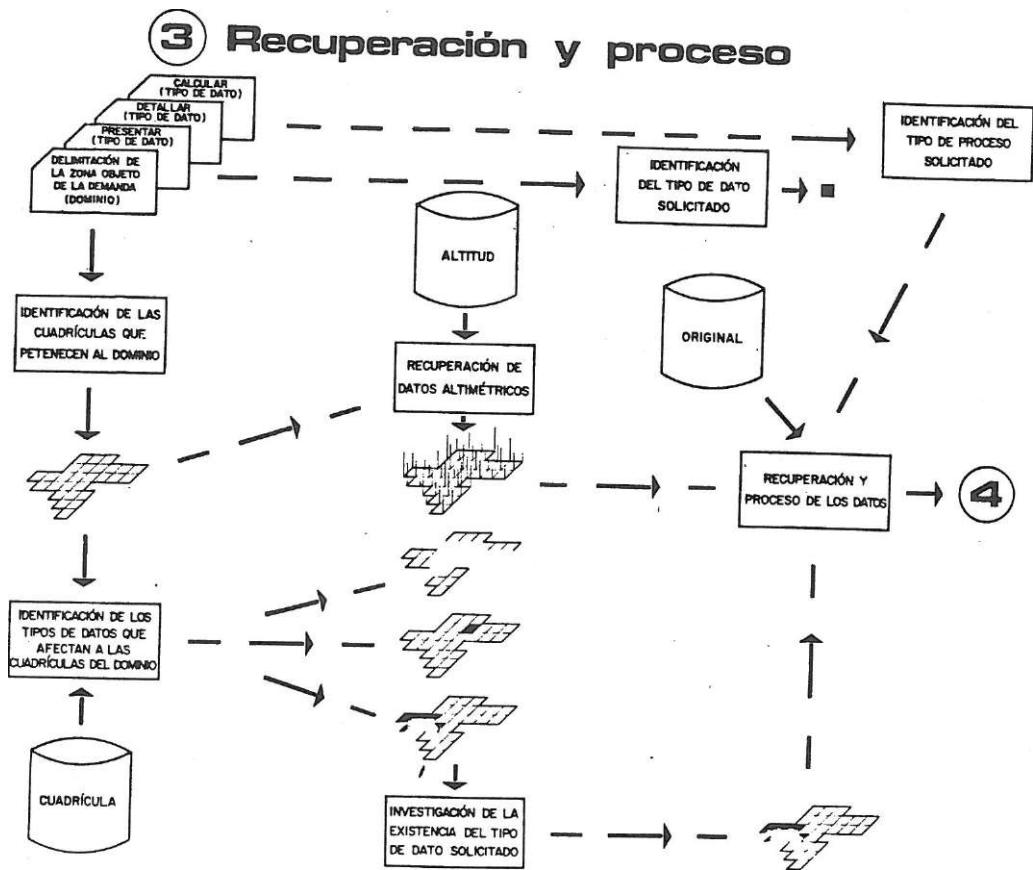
3 Recuperación y proceso

CALCULAR (TIPO DE DATO)

DETALLAR (TIPO DE DATO)

PRESENTAR (TIPO DE DATO)

DELIMITACIÓN DE LA ZONA OBJETO DE LA DEMANDA (DOMINIO)

IDENTIFICACIÓN DEL TIPO DE PROCESO SOLICITADO

IDENTIFICACIÓN DEL TIPO DE DATO SOLICITADO

ALTITUD

IDENTIFICACIÓN DE LAS CUADRÍCULAS QUE PETENECEN AL DOMINIO

ORIGINAL

RECUPERACIÓN DE DATOS ALTIMÉTRICOS

RECUPERACIÓN Y PROCESO DE LOS DATOS

4

IDENTIFICACIÓN DE LOS TIPOS DE DATOS QUE AFECTAN A LAS CUADRÍCULAS DEL DOMINIO

CUADRÍCULA

INVESTIGACIÓN DE LA EXISTENCIA DEL TIPO DE DATO SOLICITADO